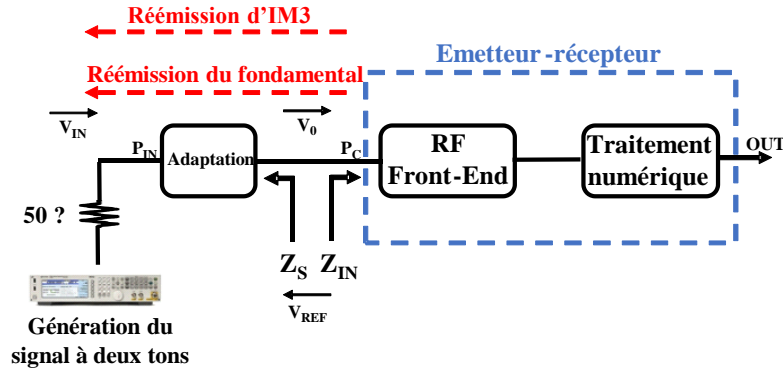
Réémission d'IM3

Emetteur -récepteur

Réémission du fondamental

$\overrightarrow{V_{IN}}$

$\overrightarrow{V_0}$

$P_{IN}$

Adaptation

$P_C$

RF Front-End

Traitement numérique

OUT

50 ?

$Z_S$

$Z_{IN}$

$\overleftarrow{V_{REF}}$

Génération du signal à deux tons